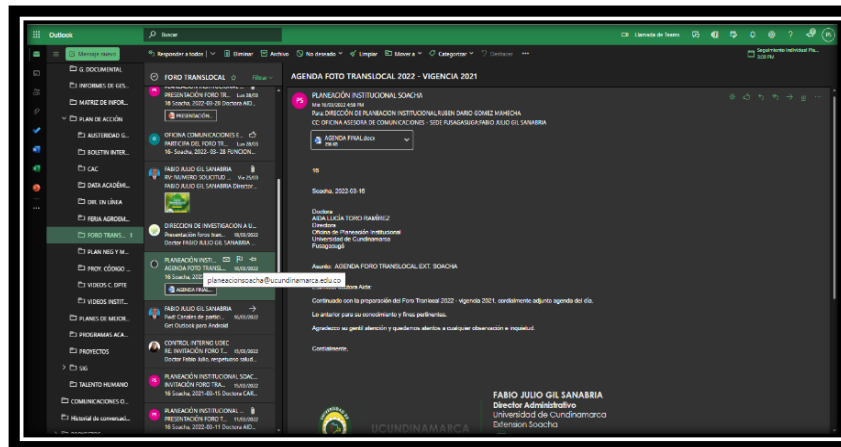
Outlook

Buscar

Llamada de Teams

Mensaje nuevo

Responder a todos | Eliminar | Archivo | No deseado | Limpiar | Mover a | Categorizar | Deshacer | ...

Seguimiento Individual Pla... 3:00 PM

G. DOCUMENTAL
INFORMES DE GES...
MATRIZ DE INFOR...
PLAN DE ACCIÓN
AUSTERIDAD G...
BOLETIN INTER...
CAC
DATA ACADÉMI...
DIR. EN LINEA
FERIA AGROEM...
FORO TRANS... 3
PLAN NEG Y M...
PROY. CÓDIGO ...
VIDEOS C. DPTE
VIDEOS INSTIT...
PLANES DE MEJOR...
PROGRAMAS ACA...
PROYECTOS
SIG
TALENTO HUMANO
COMUNICACIONES O...
Historial de conversaci...

FORO TRANSLOCAL

Filtrar

PRESENTACIÓN FORO TR... Lun 28/03
16 Soacha, 2022-03-29 Doctora AID...
PRESENTACIÓN...

OFICINA COMUNICACIONES E...
PARTICIPA DEL FORO T... Lun 28/03
16- Soacha, 2022- 03- 28 FUNCION...

FABIO JULIO GIL SANABRIA
RV: NUMERO SOLICITUD ... Vie 25/03
FABIO JULIO GIL SANABRIA Director...

DIRECCION DE INVESTIGACION A U...
Presentación foros tran... 18/03/2022
Doctor FABIO JULIO GIL SANABRIA ...

PLANEACIÓN INSTI...
AGENDA FORO TRANSL... 16/03/2022
16 Soacha, 202...
AGENDA FINAL...

planeacionsoacha@ucundinamarca.edu.co

FABIO JULIO GIL SANABRIA
FaaR Cámaras de partici...
Get Outlook para Android

CONTROL INTERNO UDEC
RE: INVITACIÓN FORO TR... 15/03/2022
Doctor Fabio Julio, respetuoso salud...

PLANEACIÓN INSTITUCIONAL SOAC...
INVITACIÓN FORO TRA... 15/03/2022
16 Soacha, 2022-03-15 Doctora CAR...

PLANEACIÓN INSTITUCIONAL ...
PRESENTACIÓN FORO T... 11/03/2022
16 Soacha, 2022-03-11 Doctora AID...

AGENDA FORO TRANSLOCAL 2022 - VIGENCIA 2021

PLANEACIÓN INSTITUCIONAL SOACHA
Mié 16/03/2022 4:56 PM
Para: DIRECCIÓN DE PLANEACION INSTITUCIONAL RUBEN DARIO GOMEZ MAHECHA
CC: OFICINA ASESORA DE COMUNICACIONES - SEDE FUSAGASUGA;FABIO JULIO GIL SANABRIA

AGENDA FINAL.docx
298 KB

16

Soacha, 2022-03-16

Doctora
AIDA LUCÍA TORO RAMÍREZ
Directora
Oficina de Planeación Institucional
Universidad de Cundinamarca
Fusagasugá

Asunto: AGENDA FORO TRANSLOCAL EXT. SOACHA

Respetada doctora Aida:

Continuando con la preparación del Foro Translocal 2022 - vigencia 2021, cordialmente adjunto agenda del día.

Lo anterior para su conocimiento y fines pertinentes.

Agradezco su gentil atención y quedamos atentos a cualquier observación e inquietud.

Cordialmente,

FABIO JULIO GIL SANABRIA
Director Administrativo
Universidad de Cundinamarca
Extension Soacha

UCUNDINAMARCA